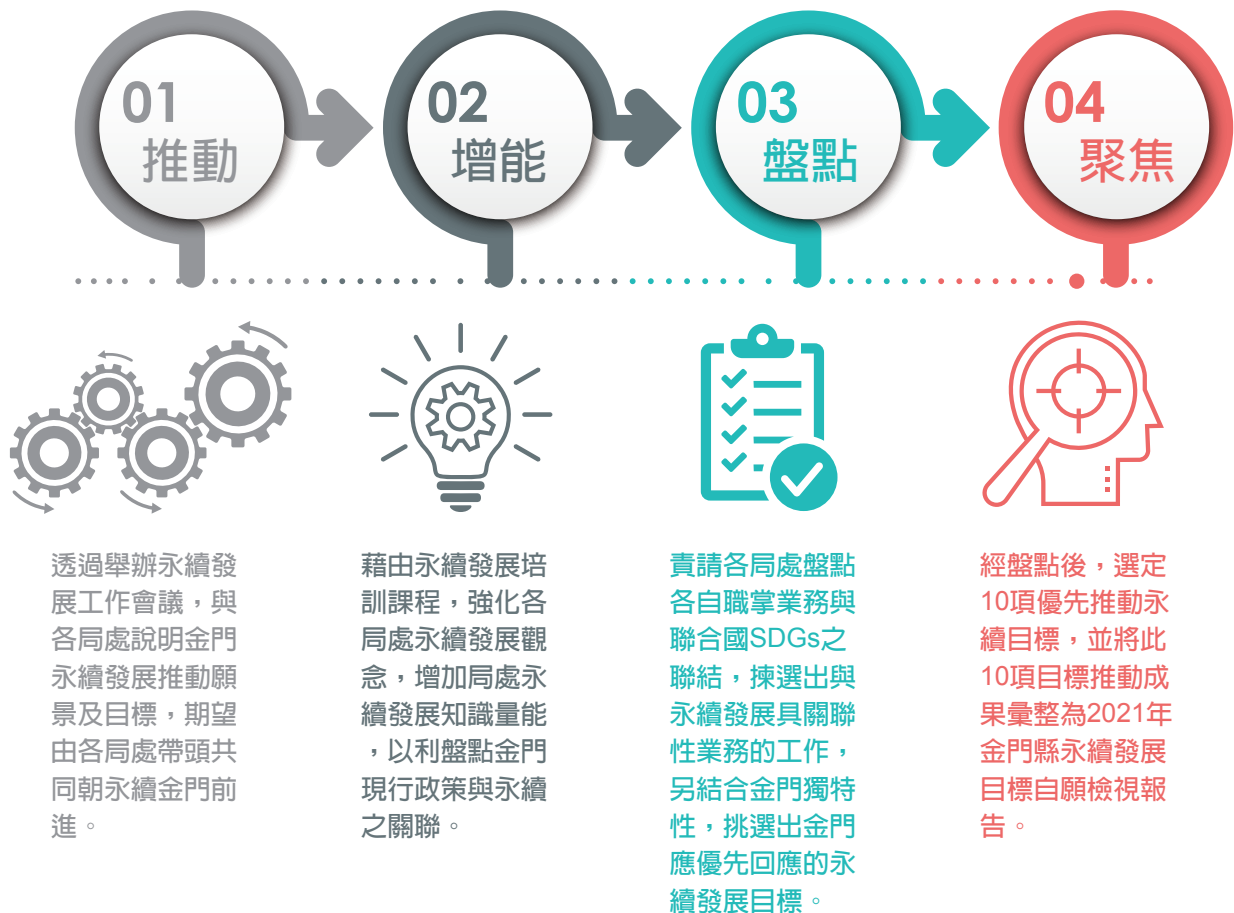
01
推動

02
增能

03
盤點

04
聚焦

透過舉辦永續發展工作會議，與各局處說明金門永續發展推動願景及目標，期望由各局處帶頭共同朝永續金門前進。

藉由永續發展培訓課程，強化各局處永續發展觀念，增加局處永續發展知識量能，以利盤點金門現行政策與永續之關聯。

責請各局處盤點各自職掌業務與聯合國SDGs之聯結，揀選出與永續發展具關聯性業務的工作，另結合金門獨特性，挑選出金門應優先回應的永續發展目標。

經盤點後，選定10項優先推動永續目標，並將此10項目標推動成果彙整為2021年金門縣永續發展目標自願檢視報告。